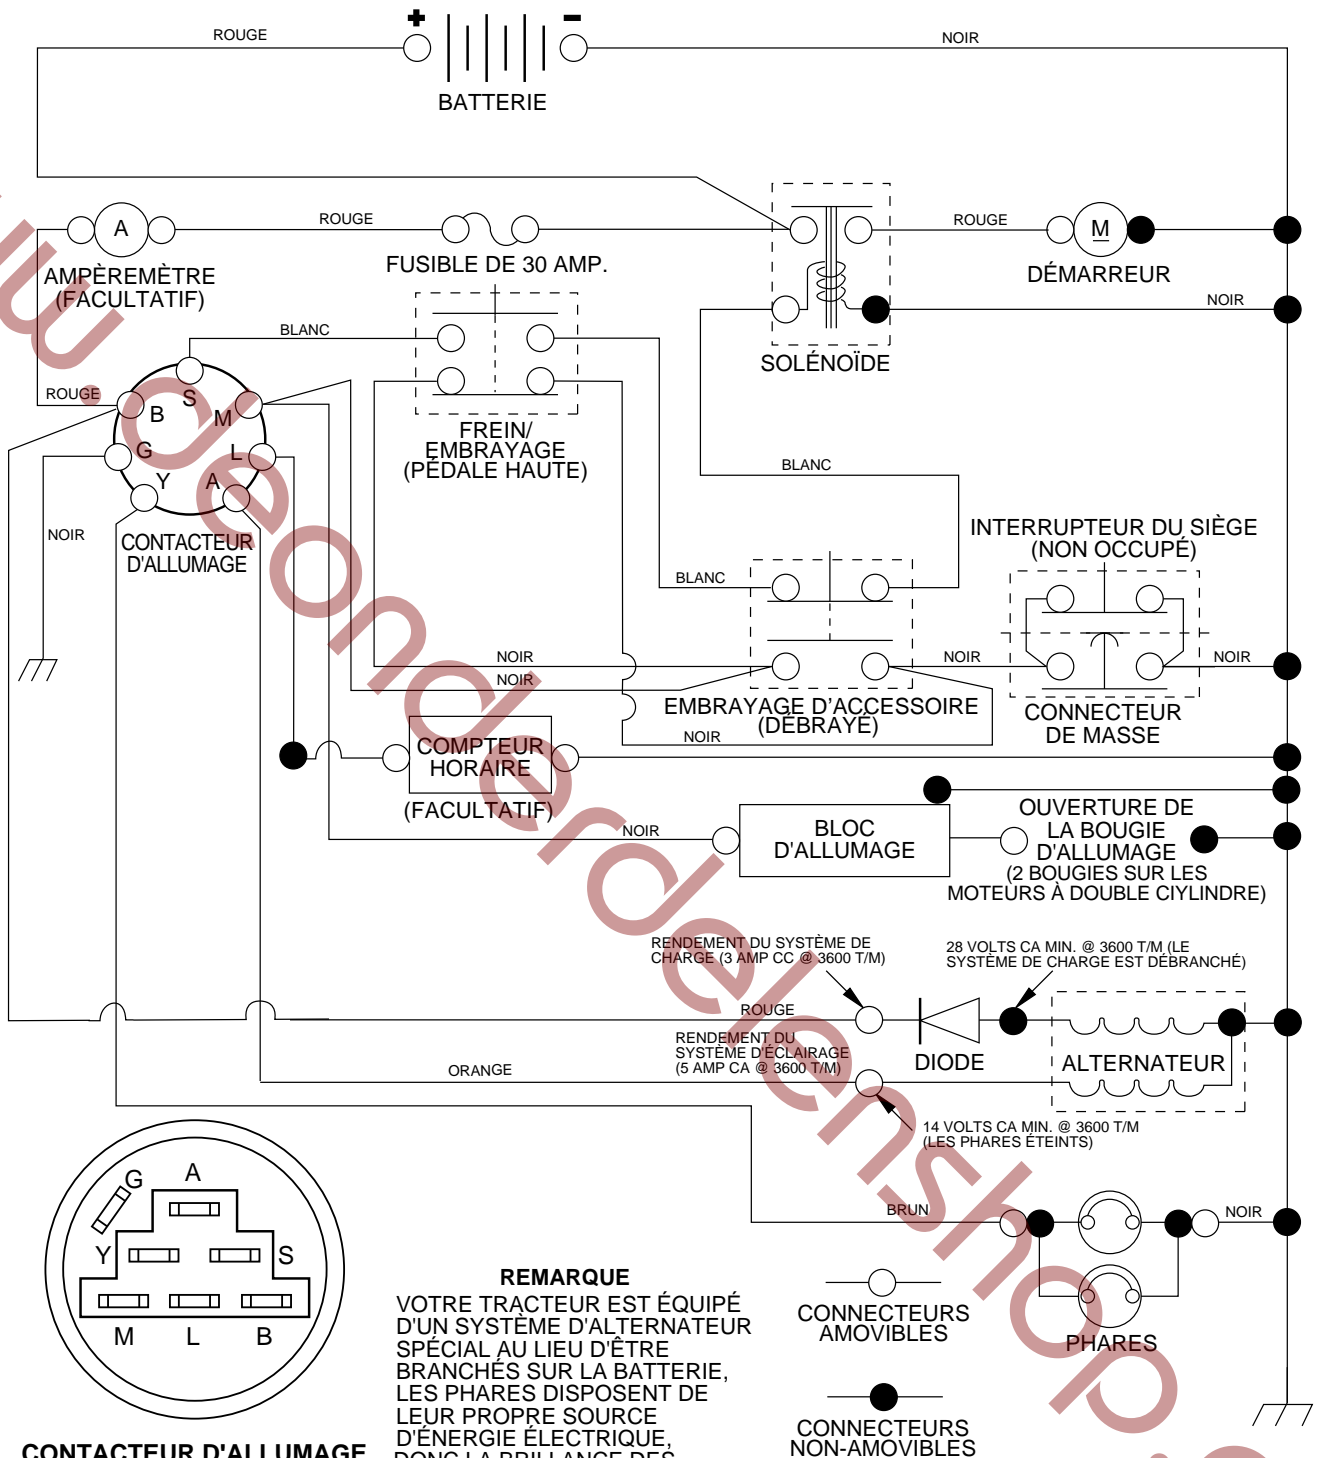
ROUGE
BATTERIE
NOIR
A
ROUGE
FUSIBLE DE 30 AMP.
ROUGE
M
AMPÈREMÈTRE (FACULTATIF)
DÉMARREUR
NOIR
BLANC
SOLÉNOÏDE
ROUGE
B
S
M
G
L
Y
A
FREIN/ EMBRAYAGE (PÉDALE HAUTE)
BLANC
NOIR
CONTACTEUR D'ALLUMAGE
INTERRUPTEUR DU SIÈGE (NON OCCUPÉ)
BLANC
NOIR
NOIR
NOIR
NOIR
EMBRAYAGE D'ACCESSOIRE (DÉBRAYÉ)
NOIR
CONNECTEUR DE MASSE
COMPTEUR HORAIRE
(FACULTATIF)
NOIR
BLOC D'ALLUMAGE
OUVERTURE DE LA BOUGIE D'ALLUMAGE (2 BOUGIES SUR LES MOTEURS À DOUBLE CIYLINDRE)
RENDEMENT DU SYSTÈME DE CHARGE (3 AMP CC @ 3600 T/M)
28 VOLTS CA MIN. @ 3600 T/M (LE SYSTÈME DE CHARGE EST DÉBRANCHÉ)
ROUGE
RENDEMENT DU SYSTÈME D'ÉCLAIRAGE (5 AMP CA @ 3600 T/M)
DIODE
ALTERNATEUR
ORANGE
14 VOLTS CA MIN. @ 3600 T/M (LES PHARES ÉTEINTS)
G
A
BRUN
NOIR
Y
S
M
L
B
REMARQUE
VOTRE TRACTEUR EST ÉQUIPÉ D'UN SYSTÈME D'ALTERNATEUR SPÉCIAL AU LIEU D'ÊTRE BRANCHÉS SUR LA BATTERIE, LES PHARES DISPOSENT DE LEUR PROPRE SOURCE D'ÉNERGIE ÉLECTRIQUE, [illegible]
CONNECTEURS AMOVIBLES
PHARES
CONNECTEURS NON-AMOVIBLES
CONTACTEUR D'ALLUMAGE